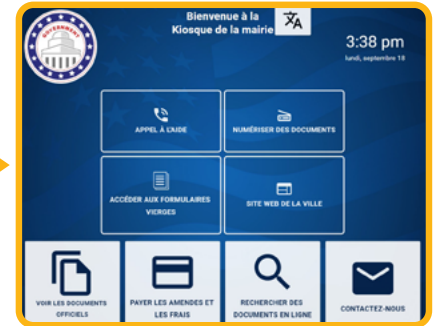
GOVERNMENT

Bienvenue à la Kiosque de la mairie

3:38 pm
lundi, septembre 18

APPEL À L'AIDE

NUMÉRISER DES DOCUMENTS

ACCÉDER AUX FORMULAIRES VIERGES

SITE WEB DE LA VILLE

VOIR LES DOCUMENTS OFFICIELS

PAYER LES AMENDES ET LES FRAIS

RECHERCHER DES DOCUMENTS EN LIGNE

CONTACTEZ-NOUS